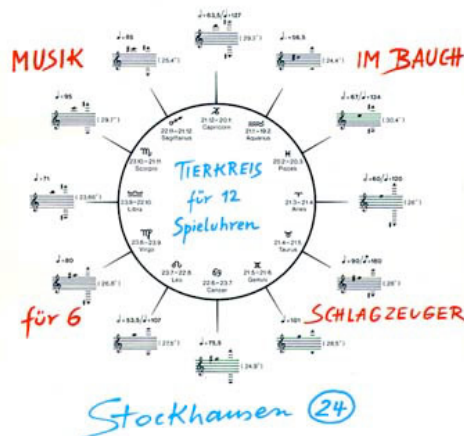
MUSIK IM BAUCH

TIERKREIS für 12 Spieluhren

22.12–20.1 Capricorn
21.1–19.2 Aquarius
20.2–20.3 Pisces
21.3–21.4 Aries
21.4–21.5 Taurus
21.5–21.6 Gemini
22.6–23.7 Cancer
23.7–22.8 Leo
23.8–22.9 Virgo
23.9–22.10 Libra
23.10–21.11 Scorpio
22.11–21.12 Sagittarius

$♩=63,5/♩=127$ (29,3")
$♩=56,5$ (24,4")
$♩=67/♩=134$ (30,4")
$♩=60/♩=120$ (26")
$♩=90/♩=180$ (26")
$♩=101$ (26,5")
$♩=75,5$ (24,9")
$♩=53,5/♩=107$ (27,5")
$♩=80$ (26,8")
$♩=71$ (23,66")
$♩=95$ (29,1")
$♩=85$ (25,4")

für 6 SCHLAGZEUGER

Stockhausen 24